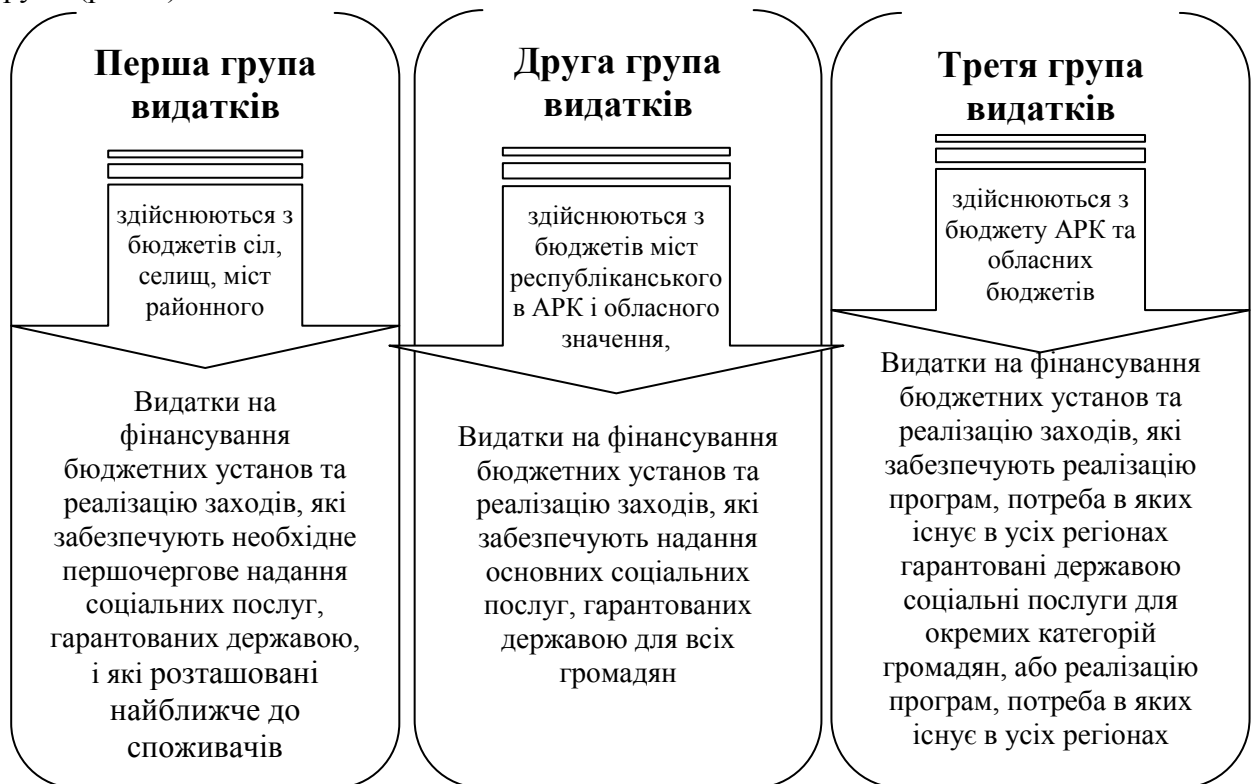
групи (рис. 2)

Перша група видатків

здійснюються з бюджетів сіл, селищ, міст районного

Видатки на фінансування бюджетних установ та реалізацію заходів, які забезпечують необхідне першочергове надання соціальних послуг, гарантованих державою, і які розташовані найближче до споживачів

Друга група видатків

здійснюються з бюджетів міст республіканського в АРК і обласного значення,

Видатки на фінансування бюджетних установ та реалізацію заходів, які забезпечують надання основних соціальних послуг, гарантованих державою для всіх громадян

Третя група видатків

здійснюються з бюджету АРК та обласних бюджетів

Видатки на фінансування бюджетних установ та реалізацію заходів, які забезпечують реалізацію програм, потреба в яких існує в усіх регіонах гарантовані державою соціальні послуги для окремих категорій громадян, або реалізацію програм, потреба в яких існує в усіх регіонах